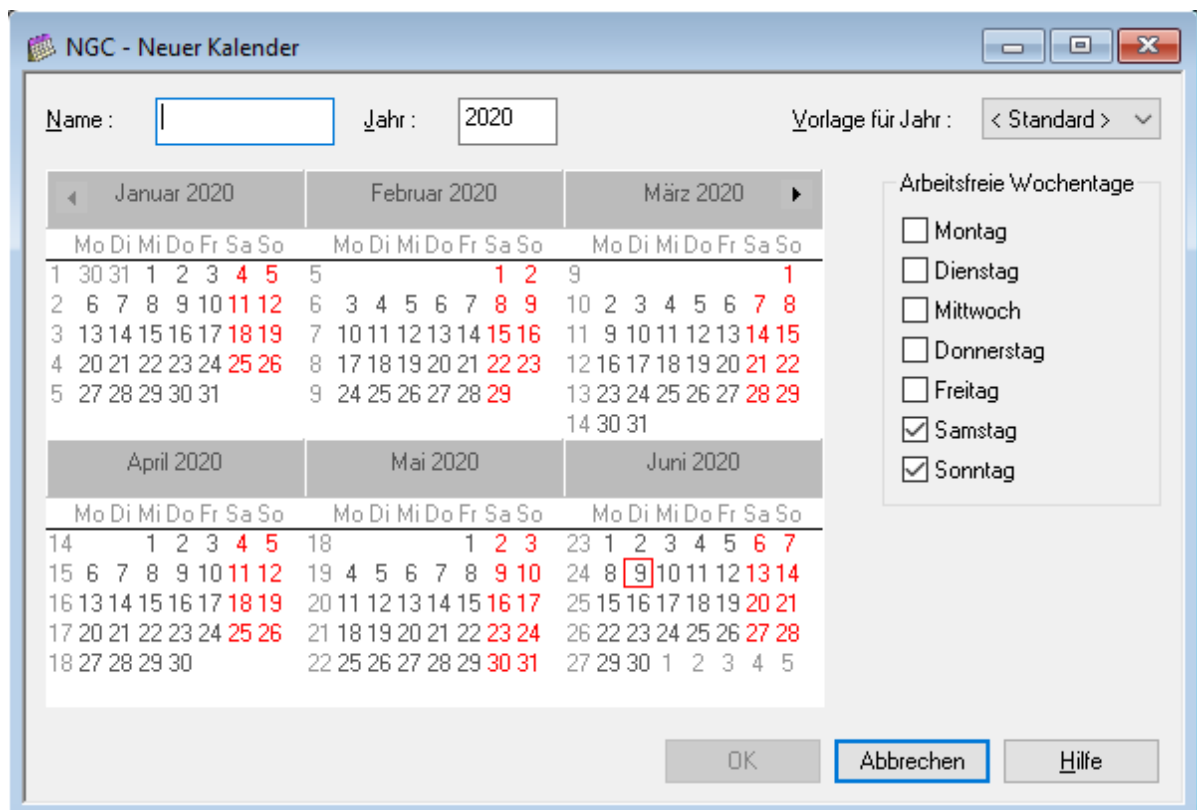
NGC - Neuer Kalender

Name : | Jahr : 2020 Vorlage für Jahr : < Standard >

| Januar 2020 | | | | | | | |
|---|---|---|---|---|---|---|---|
| | Mo | Di | Mi | Do | Fr | Sa | So |
| 1 | 30 | 31 | 1 | 2 | 3 | 4 | 5 |
| 2 | 6 | 7 | 8 | 9 | 10 | 11 | 12 |
| 3 | 13 | 14 | 15 | 16 | 17 | 18 | 19 |
| 4 | 20 | 21 | 22 | 23 | 24 | 25 | 26 |
| 5 | 27 | 28 | 29 | 30 | 31 | | |

| Februar 2020 | | | | | | | |
|---|---|---|---|---|---|---|---|
| | Mo | Di | Mi | Do | Fr | Sa | So |
| 5 | | | | | | 1 | 2 |
| 6 | 3 | 4 | 5 | 6 | 7 | 8 | 9 |
| 7 | 10 | 11 | 12 | 13 | 14 | 15 | 16 |
| 8 | 17 | 18 | 19 | 20 | 21 | 22 | 23 |
| 9 | 24 | 25 | 26 | 27 | 28 | 29 | |

| März 2020 | | | | | | | |
|---|---|---|---|---|---|---|---|
| | Mo | Di | Mi | Do | Fr | Sa | So |
| 9 | | | | | | | 1 |
| 10 | 2 | 3 | 4 | 5 | 6 | 7 | 8 |
| 11 | 9 | 10 | 11 | 12 | 13 | 14 | 15 |
| 12 | 16 | 17 | 18 | 19 | 20 | 21 | 22 |
| 13 | 23 | 24 | 25 | 26 | 27 | 28 | 29 |
| 14 | 30 | 31 | | | | | |

| April 2020 | | | | | | | |
|---|---|---|---|---|---|---|---|
| | Mo | Di | Mi | Do | Fr | Sa | So |
| 14 | | | 1 | 2 | 3 | 4 | 5 |
| 15 | 6 | 7 | 8 | 9 | 10 | 11 | 12 |
| 16 | 13 | 14 | 15 | 16 | 17 | 18 | 19 |
| 17 | 20 | 21 | 22 | 23 | 24 | 25 | 26 |
| 18 | 27 | 28 | 29 | 30 | | | |

| Mai 2020 | | | | | | | |
|---|---|---|---|---|---|---|---|
| | Mo | Di | Mi | Do | Fr | Sa | So |
| 18 | | | | | 1 | 2 | 3 |
| 19 | 4 | 5 | 6 | 7 | 8 | 9 | 10 |
| 20 | 11 | 12 | 13 | 14 | 15 | 16 | 17 |
| 21 | 18 | 19 | 20 | 21 | 22 | 23 | 24 |
| 22 | 25 | 26 | 27 | 28 | 29 | 30 | 31 |

| Juni 2020 | | | | | | | |
|---|---|---|---|---|---|---|---|
| | Mo | Di | Mi | Do | Fr | Sa | So |
| 23 | 1 | 2 | 3 | 4 | 5 | 6 | 7 |
| 24 | 8 | 9 | 10 | 11 | 12 | 13 | 14 |
| 25 | 15 | 16 | 17 | 18 | 19 | 20 | 21 |
| 26 | 22 | 23 | 24 | 25 | 26 | 27 | 28 |
| 27 | 29 | 30 | 1 | 2 | 3 | 4 | 5 |

Arbeitsfreie Wochentage
☐ Montag
☐ Dienstag
☐ Mittwoch
☐ Donnerstag
☐ Freitag
☑ Samstag
☑ Sonntag

OK Abbrechen Hilfe